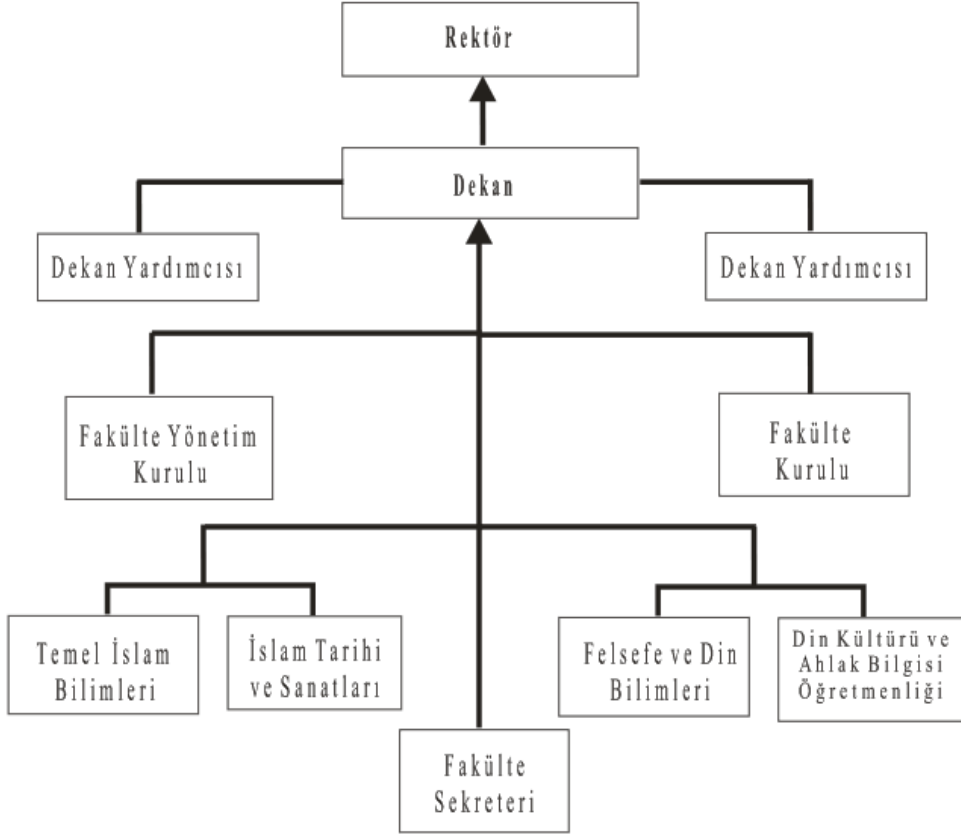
Rektör

Dekan

Dekan Yardımcısı

Dekan Yardımcısı

Fakülte Yönetim Kurulu

Fakülte Kurulu

Temel İslam Bilimleri

İslam Tarihi ve Sanatları

Felsefe ve Din Bilimleri

Din Kültürü ve Ahlak Bilgisi Öğretmenliği

Fakülte Sekreteri